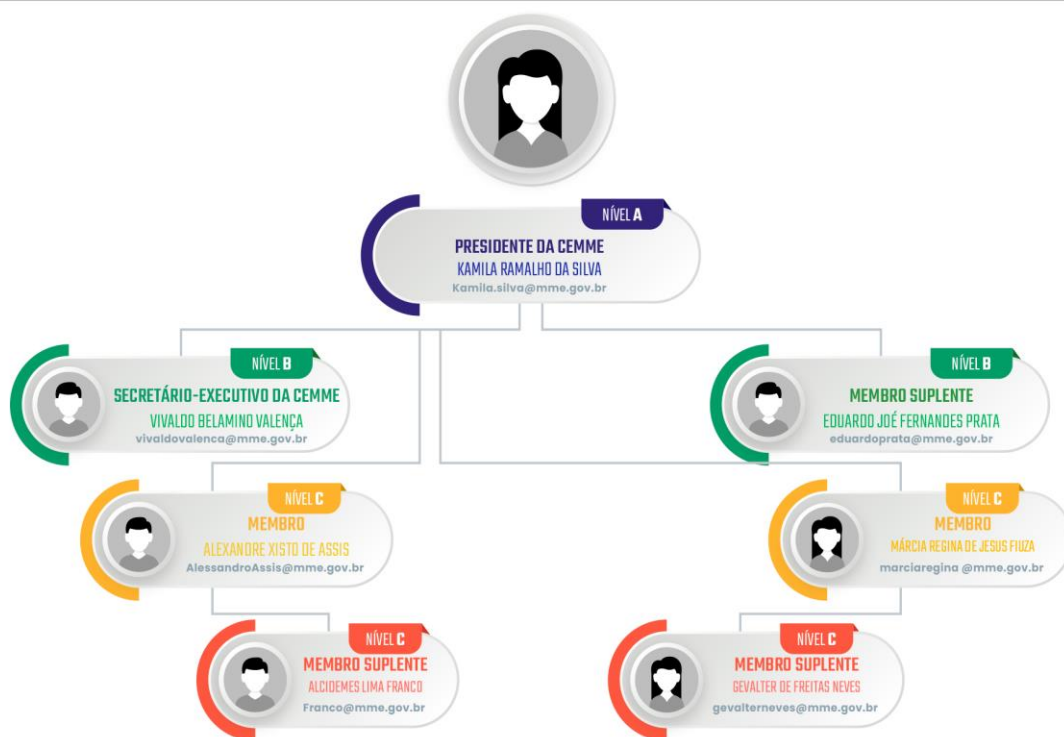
NÍVEL A
PRESIDENTE DA CEMME
KAMILA RAMALHO DA SILVA
Kamila.silva@mme.gov.br

NÍVEL B
SECRETÁRIO-EXECUTIVO DA CEMME
VIVALDO BELAMINO VALENÇA
vivaldovalenca@mme.gov.br

NÍVEL B
MEMBRO SUPLENTE
EDUARDO JOÉ FERNANDES PRATA
eduardoprata@mme.gov.br

NÍVEL C
MEMBRO
ALEXANDRE XISTO DE ASSIS
AlessandroAssis@mme.gov.br

NÍVEL C
MEMBRO
MÁRCIA REGINA DE JESUS FIUZA
marciaregina @mme.gov.br

NÍVEL C
MEMBRO SUPLENTE
ALCIDEMES LIMA FRANCO
Franco@mme.gov.br

NÍVEL C
MEMBRO SUPLENTE
GEVALTER DE FREITAS NEVES
gevalterneves@mme.gov.br